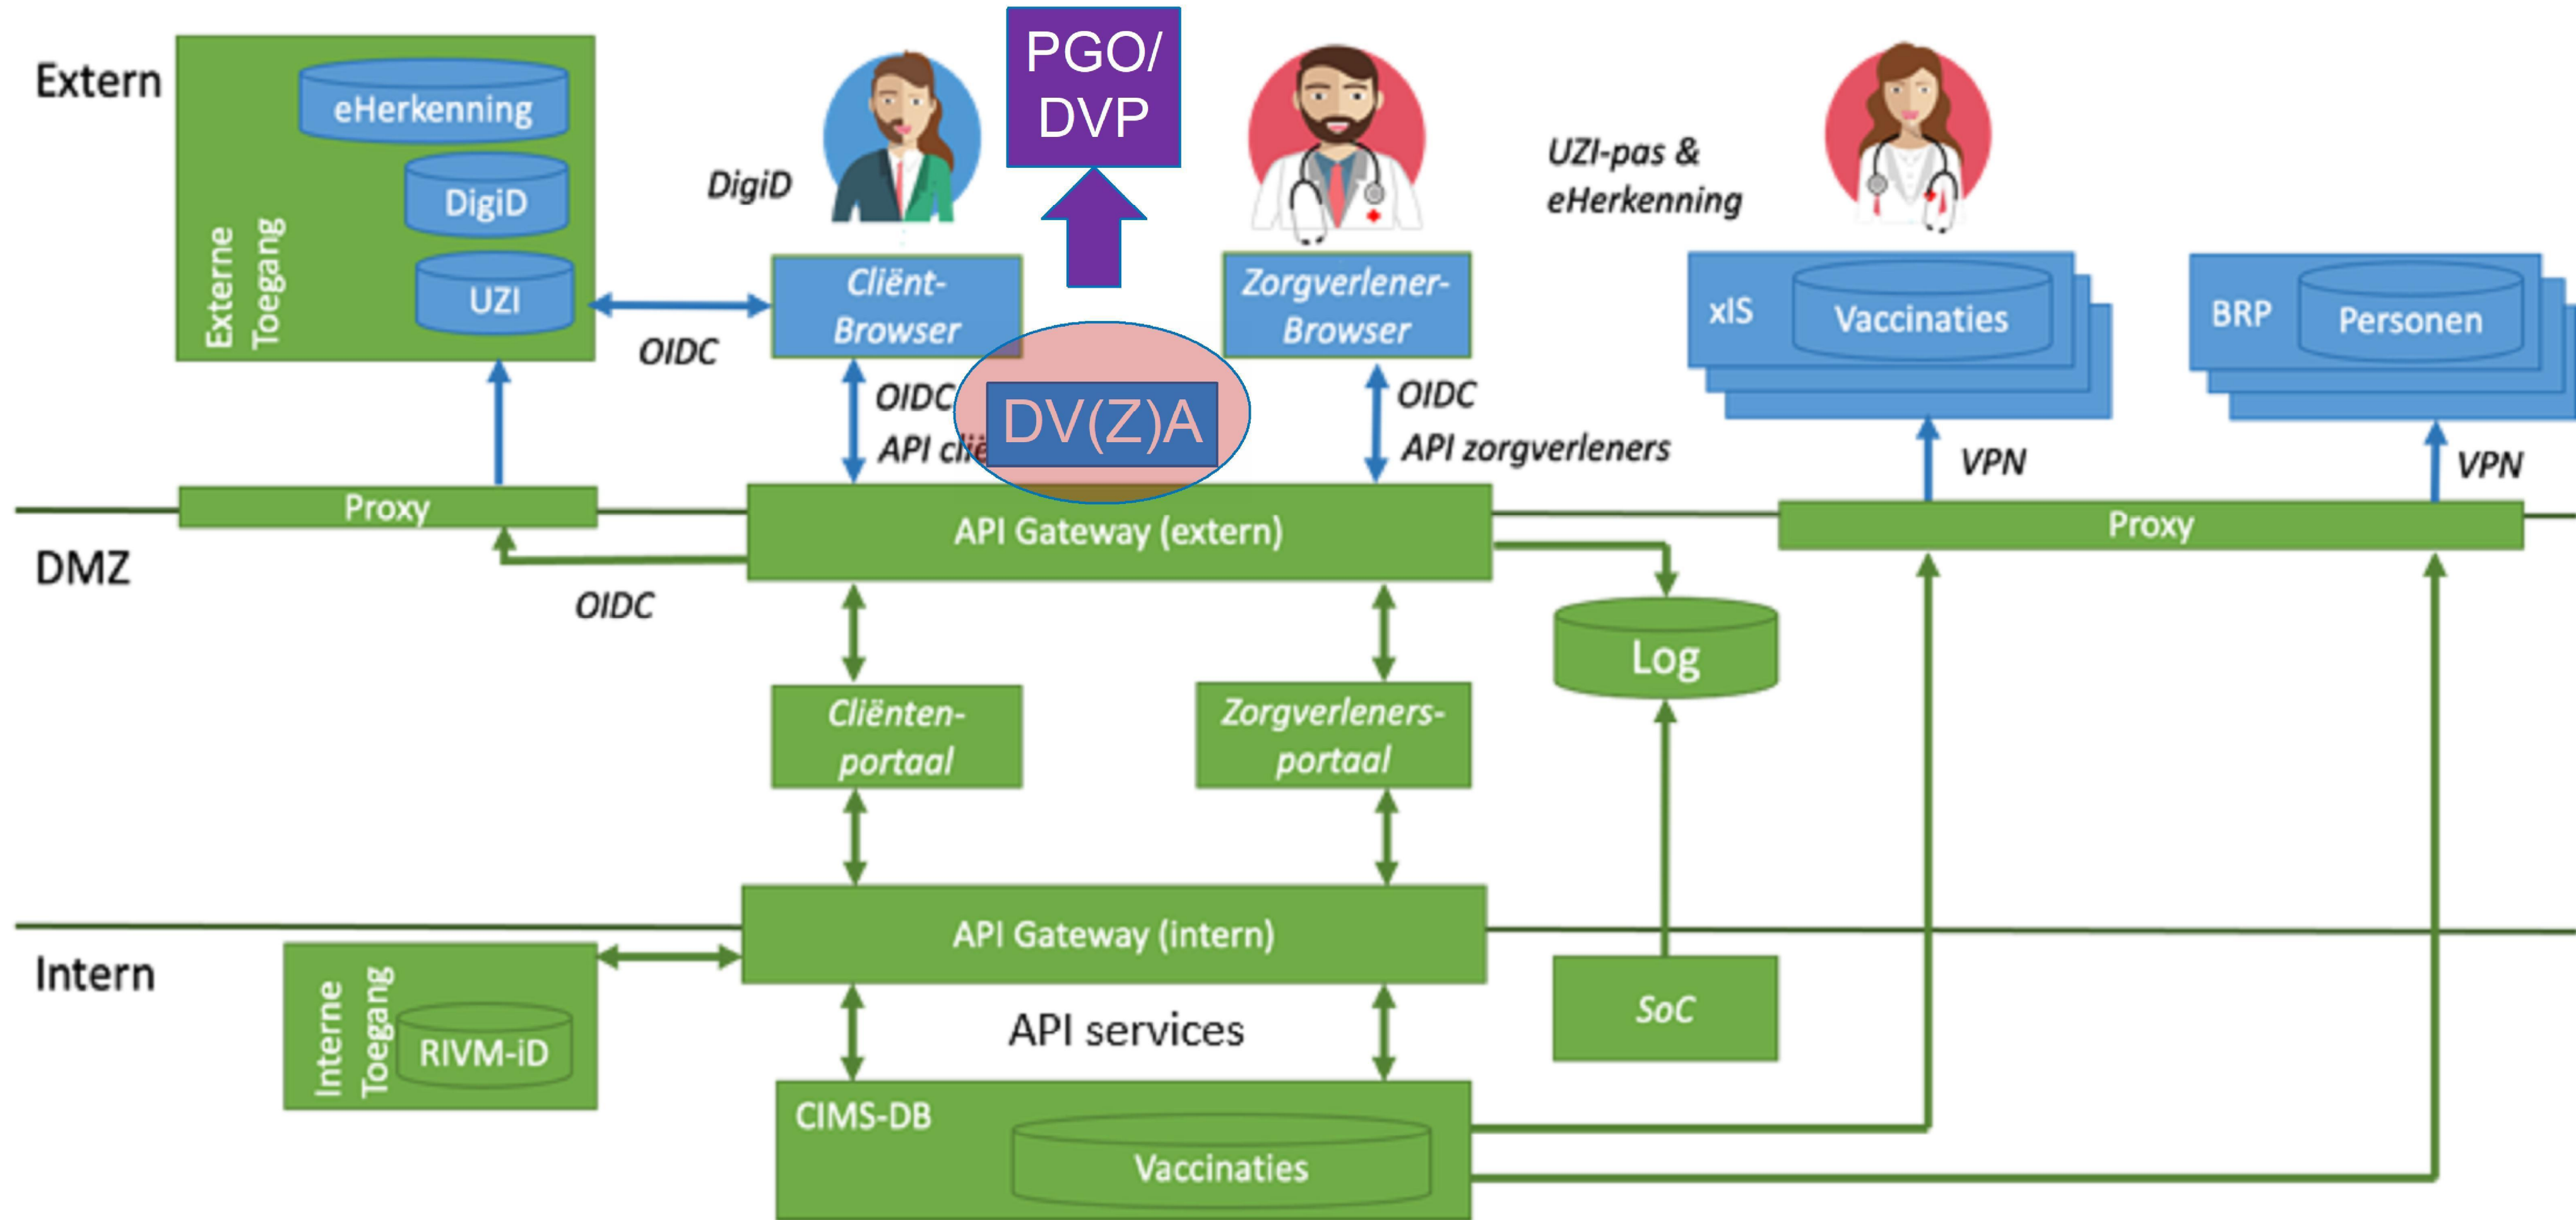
Extern

eHerkenning
DigiD
UZI
Externe Toegang

DigiD

PGO/ DVP

Cliënt-Browser

Zorgverlener-Browser

UZI-pas & eHerkenning

xIS
Vaccinaties

BRP
Personen

OIDC

OIDC
API cliё

DV(Z)A

OIDC
API zorgverleners

VPN

VPN

Proxy

API Gateway (extern)

Proxy

DMZ

OIDC

Log

Cliënten-portaal

Zorgverleners-portaal

API Gateway (intern)

Intern

Interne Toegang
RIVM-iD

API services

SoC

CIMS-DB
Vaccinaties